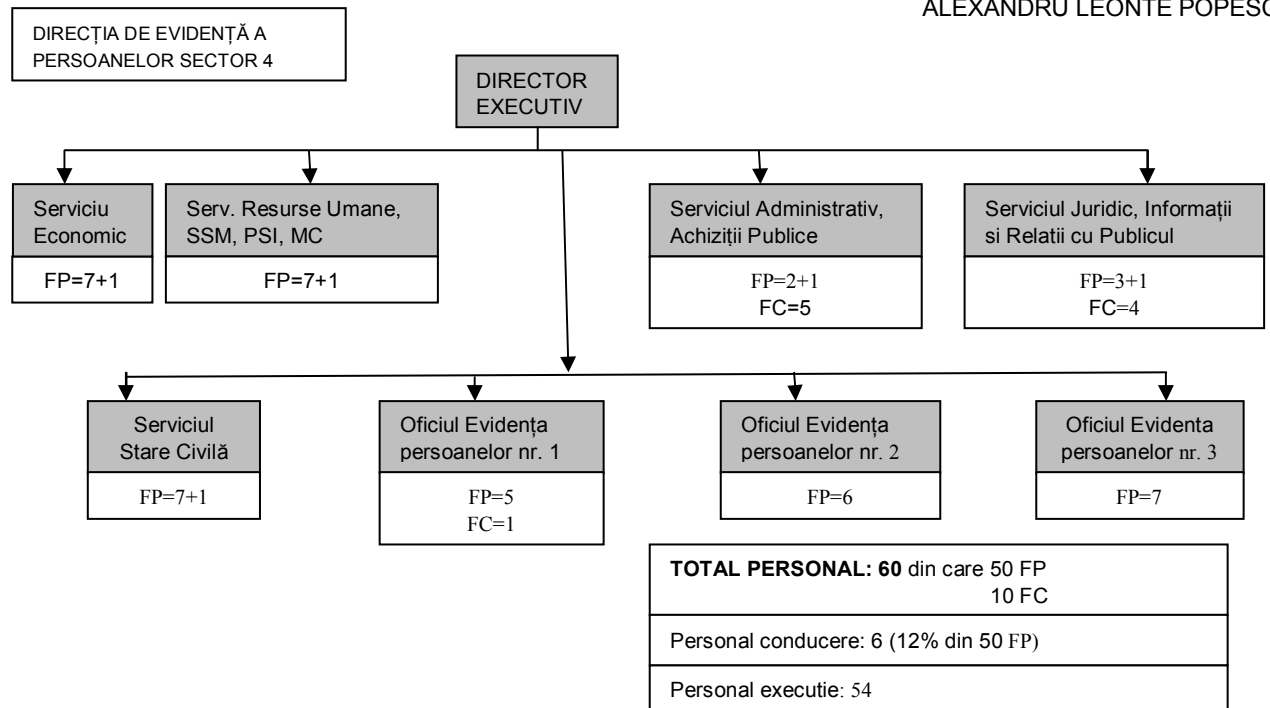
ALEXANDRU LEONTE POPESC

DIRECȚIA DE EVIDENȚĂ A PERSOANELOR SECTOR 4

DIRECTOR EXECUTIV

Serviciu Economic
FP=7+1

Serv. Resurse Umane, SSM, PSI, MC
FP=7+1

Serviciul Administrativ, Achiziții Publice
FP=2+1
FC=5

Serviciul Juridic, Informații si Relatii cu Publicul
FP=3+1
FC=4

Serviciul Stare Civilă
FP=7+1

Oficiul Evidența persoanelor nr. 1
FP=5
FC=1

Oficiul Evidența persoanelor nr. 2
FP=6

Oficiul Evidenta persoanelor nr. 3
FP=7

**TOTAL PERSONAL: 60** din care 50 FP
10 FC

Personal conducere: 6 (12% din 50 FP)

Personal executie: 54